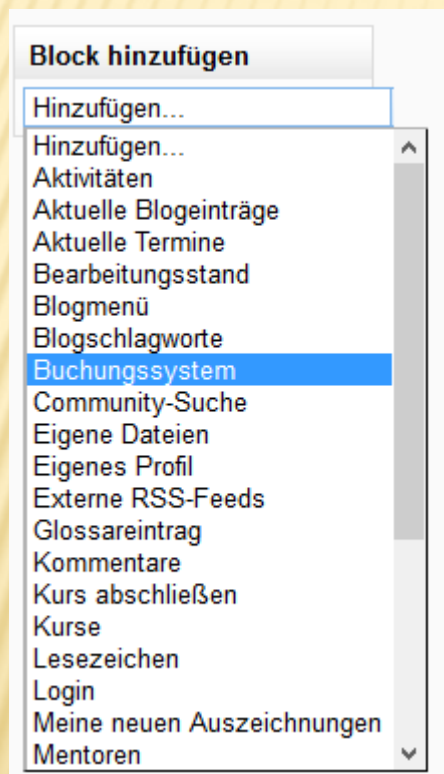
Block hinzufügen

Hinzufügen...

Hinzufügen...
Aktivitäten
Aktuelle Blogeinträge
Aktuelle Termine
Bearbeitungsstand
Blogmenü
Blogschlagworte
Buchungssystem
Community-Suche
Eigene Dateien
Eigenes Profil
Externe RSS-Feeds
Glossareintrag
Kommentare
Kurs abschließen
Kurse
Lesezeichen
Login
Meine neuen Auszeichnungen
Mentoren